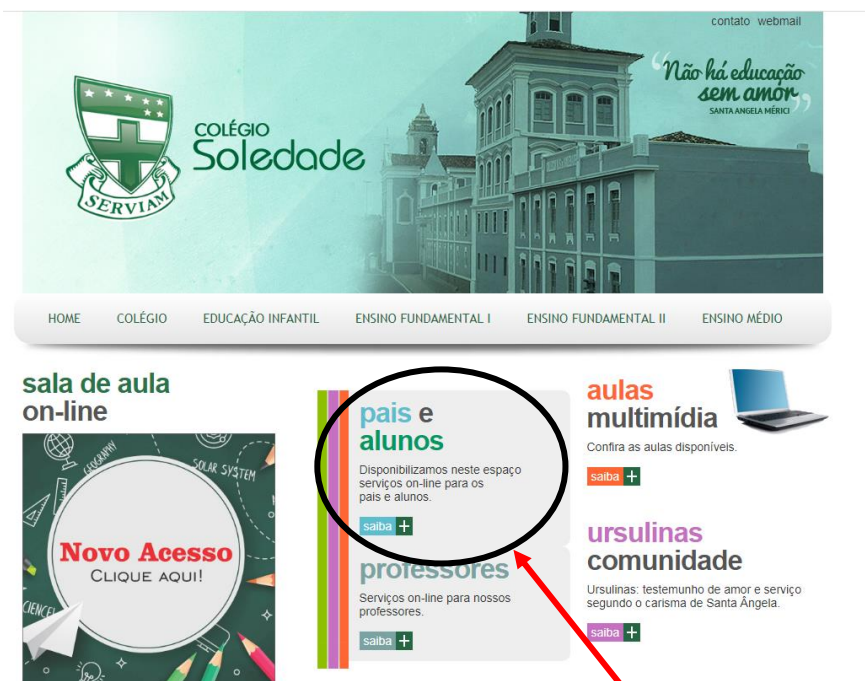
contato webmail

SERVIAM

COLÉGIO Soledade

"Não há educação sem amor"
SANTA ANGELA MÉRICI

HOME COLÉGIO EDUCAÇÃO INFANTIL ENSINO FUNDAMENTAL I ENSINO FUNDAMENTAL II ENSINO MÉDIO

sala de aula on-line

GEOGRAPHY
SOLAR SYSTEM
SCIENCE

Novo Acesso
CLIQUE AQUI!

pais e alunos

Disponibilizamos neste espaço serviços on-line para os pais e alunos.

saiba +

professores

Serviços on-line para nossos professores.

saiba +

aulas multimídia

Confira as aulas disponíveis.

saiba +

ursulinas comunidade

Ursulinas: testemunho de amor e serviço segundo o carisma de Santa Ângela.

saiba +